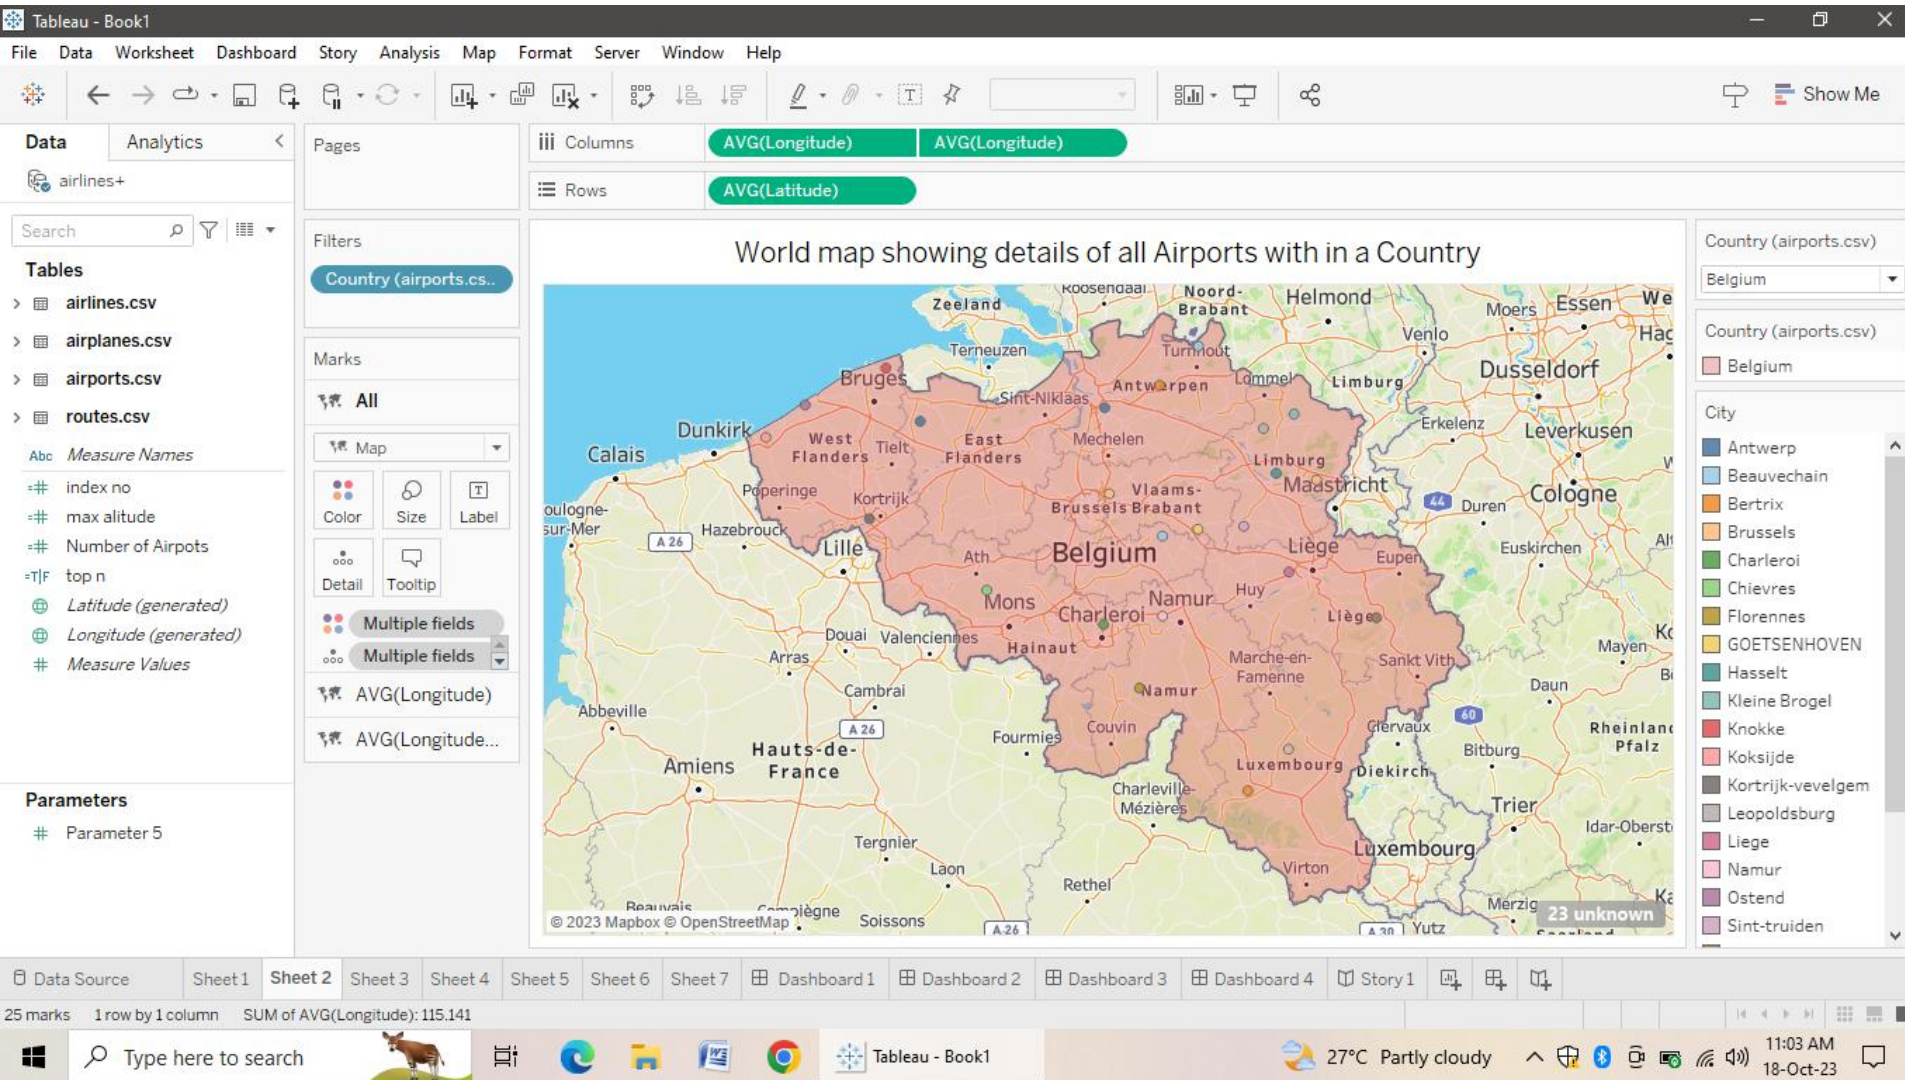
Tableau - Book1

File Data Worksheet Dashboard Story Analysis Map Format Server Window Help

Show Me

Data Analytics

airlines+

Search

Tables
airlines.csv
airplanes.csv
airports.csv
routes.csv
Measure Names
index no
max alitude
Number of Airpots
top n
Latitude (generated)
Longitude (generated)
Measure Values

Parameters
Parameter 5

Pages

Filters
Country (airports.cs..

Marks
All
Map
Color Size Label
Detail Tooltip
Multiple fields
Multiple fields
AVG(Longitude)
AVG(Longitude...

Columns AVG(Longitude) AVG(Longitude)
Rows AVG(Latitude)

World map showing details of all Airports with in a Country

Roosendaal Noord-Brabant Helmond Zeeland Moers Essen We Venlo Hag Terneuzen Turnhout Bruges Antwerpen Lommel Limburg Dusseldorf Sint-Niklaas Erkelenz Dunkirk West Flanders Tielt East Flanders Mechelen Leverkusen Calais Limburg Maastricht Poperinge Kortrijk Vlaams-Brabant Brussels Duren Cologne oulogne-sur-Mer A 26 Hazebrouck Lille Ath Belgium Liège Euskirchen Euper Mons Namur Huy Charleroi Liège Douai Valenciennes Hainaut Mayen Ko Arras Marche-en-Famenne Sankt Vith Cambrai Namur Daun Abbeville A 26 60 Couvin Clervaux Fourmies Rheinland Pfalz Hauts-de-France Amiens Bitburg Luxembourg Diekirch Charleville-Mézières Trier Idar-Oberst Tergnier Luxembourg Laon Virton Rethel Beauvais Compiègne Soissons Merzig A 26 A 30 Yutz
© 2023 Mapbox © OpenStreetMap
23 unknown

Country (airports.csv)
Belgium
Country (airports.csv)
Belgium
City
Antwerp
Beauvechain
Bertrix
Brussels
Charleroi
Chievres
Florennes
GOETSENHOVEN
Hasselt
Kleine Brogel
Knokke
Koksijde
Kortrijk-vevelgem
Leopoldsburg
Liege
Namur
Ostend
Sint-truiden

Data Source Sheet 1 Sheet 2 Sheet 3 Sheet 4 Sheet 5 Sheet 6 Sheet 7 Dashboard 1 Dashboard 2 Dashboard 3 Dashboard 4 Story 1

25 marks 1 row by 1 column SUM of AVG(Longitude): 115.141

Type here to search
Tableau - Book1
27°C Partly cloudy
11:03 AM
18-Oct-23